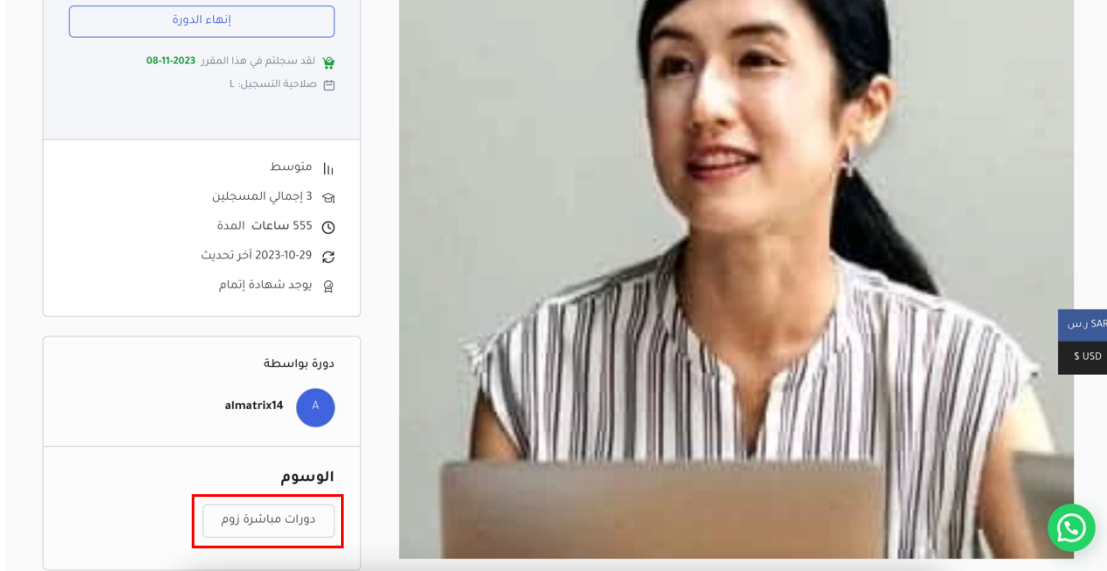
إنهاء الدورة

لقد سجلتم في هذا المقرر 2023-11-08

صلاحية التسجيل: ∞

متوسط

3 إجمالي المسجلين

555 ساعات المدة

2023-10-29 آخر تحديث

يوجد شهادة إتمام

دورة بواسطة

A almatrix14

الوسوم

دورات مباشرة زوم

SAR ر.س

$ USD